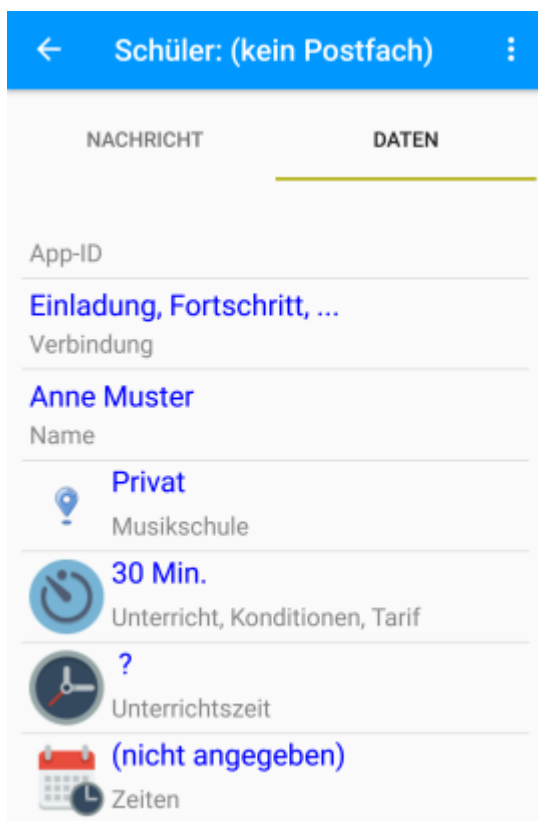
Schüler: (kein Postfach)

NACHRICHT

DATEN

App-ID

Einladung, Fortschritt, ...

Verbindung

Anne Muster

Name

Privat

Musikschule

30 Min.

Unterricht, Konditionen, Tarif

?

Unterrichtszeit

(nicht angegeben)

Zeiten